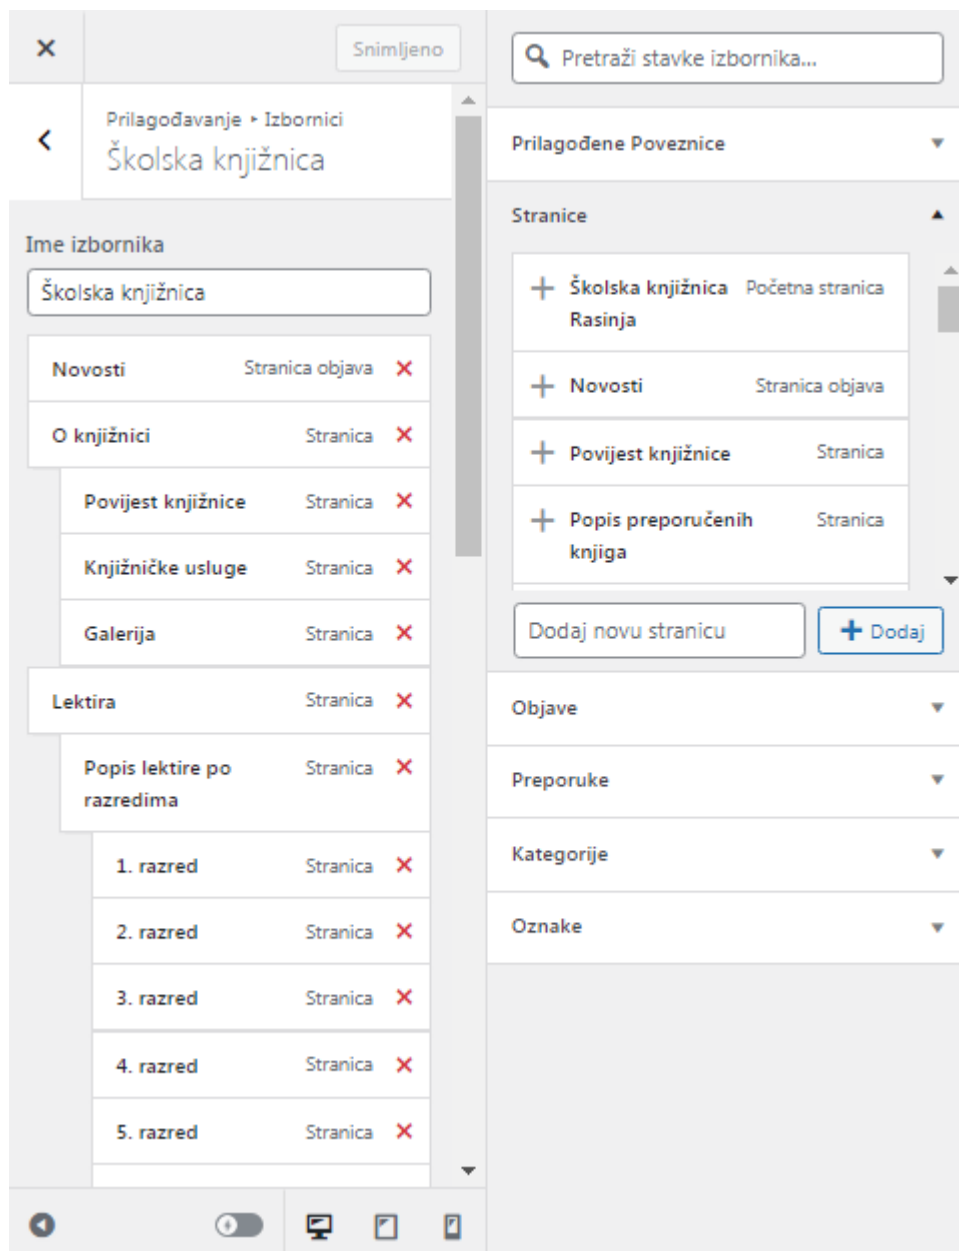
Snimljeno

Prilagođavanje ▸ Izbornici
Školska knjižnica

Ime izbornika

Školska knjižnica

| | |
|---|---|
| Novosti | Stranica objava |
| O knjižnici | Stranica |
| Povijest knjižnice | Stranica |
| Knjižničke usluge | Stranica |
| Galerija | Stranica |
| Lektira | Stranica |
| Popis lektire po razredima | Stranica |
| 1. razred | Stranica |
| 2. razred | Stranica |
| 3. razred | Stranica |
| 4. razred | Stranica |
| 5. razred | Stranica |

Pretraži stavke izbornika...

Prilagođene Poveznice

Stranice

| | |
|---|---|
| Školska knjižnica Rasinja | Početna stranica |
| Novosti | Stranica objava |
| Povijest knjižnice | Stranica |
| Popis preporučenih knjiga | Stranica |

Dodaj novu stranicu

Dodaj

Objave

Preporuke

Kategorije

Oznake